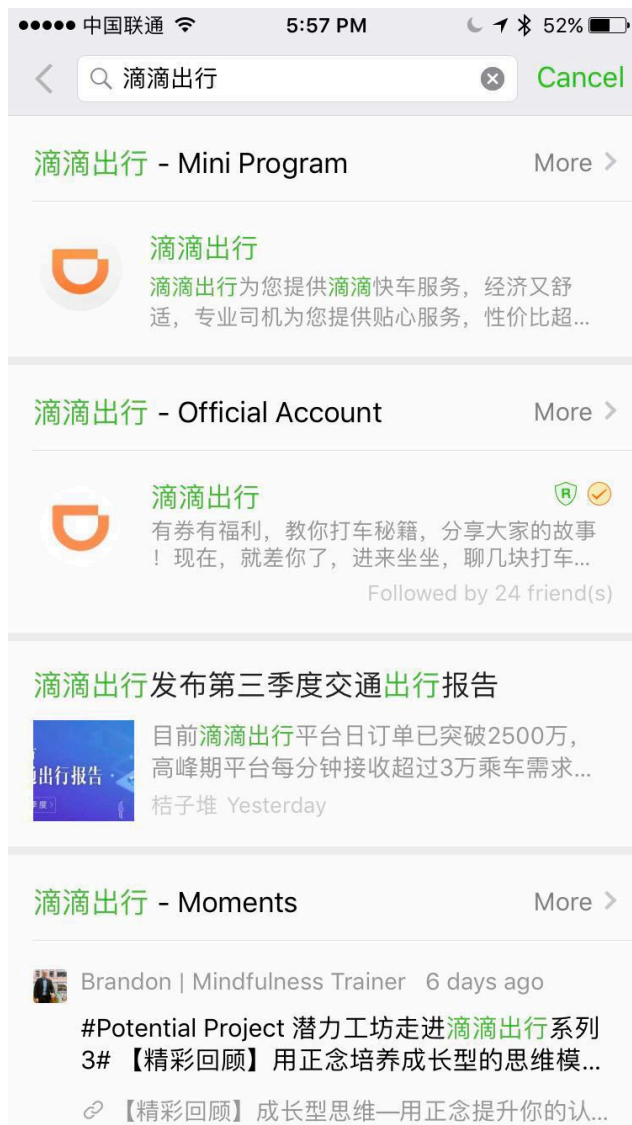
●●●●● 中国联通 5:57 PM 52%

滴滴出行 Cancel

滴滴出行 - Mini Program More

滴滴出行
滴滴出行为您提供滴滴快车服务，经济又舒适，专业司机为您提供贴心服务，性价比超...

滴滴出行 - Official Account More

滴滴出行
有券有福利，教你打车秘籍，分享大家的故事！现在，就差你了，进来坐坐，聊几块打车...
Followed by 24 friend(s)

滴滴出行发布第三季度交通出行报告
出行报告
目前滴滴出行平台日订单已突破2500万，高峰期平台每分钟接收超过3万乘车需求...
桔子堆 Yesterday

滴滴出行 - Moments More

Brandon | Mindfulness Trainer 6 days ago
#Potential Project 潜力工坊走进滴滴出行系列3# 【精彩回顾】用正念培养成长型的思维模...
【精彩回顾】成长型思维—用正念提升你的认...